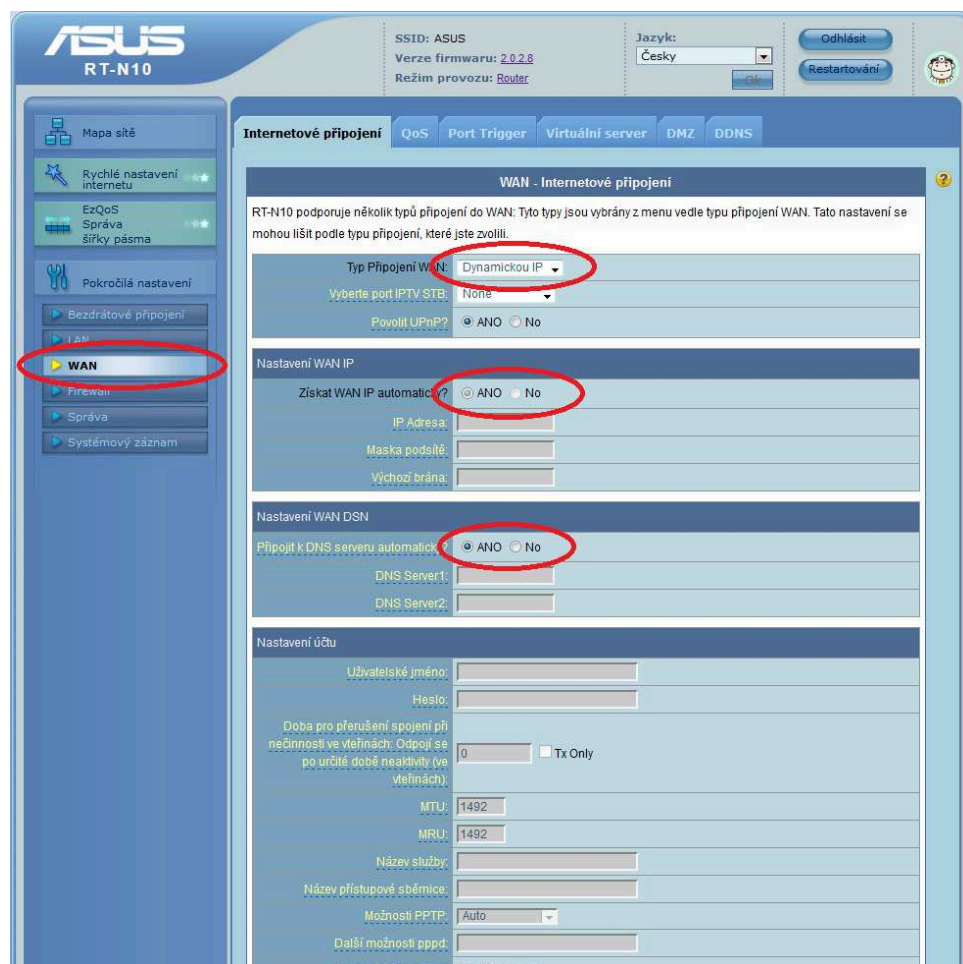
ASUS
RT-N10

SSID: ASUS
Verze firmwaru: 2.0.2.8
Režim provozu: Router

Jazyk:
Česky
Ok

Odhlásit
Restartování

Mapa sítě
Rychlé nastavení internetu
EzQoS Správa šířky pásma
Pokročilá nastavení
Bezdrátové připojení
LAN
WAN
Firewall
Správa
Systémový záznam

Internetové připojení | QoS | Port Trigger | Virtuální server | DMZ | DDNS

WAN - Internetové připojení

RT-N10 podporuje několik typů připojení do WAN: Tyto typy jsou vybrány z menu vedle typu připojení WAN. Tato nastavení se mohou lišit podle typu připojení, které jste zvolili.

| | |
|---|---|
| Typ Připojení WAN: | Dynamickou IP |
| Vyberte port IPTV STB: | None |
| Povolit UPnP? | ANO No |

Nastavení WAN IP

| | |
|---|---|
| Získat WAN IP automaticky? | ANO No |
| IP Adresa: | |
| Maska podsítě: | |
| Výchozí brána: | |

Nastavení WAN DSN

| | |
|---|---|
| Připojit k DNS serveru automaticky? | ANO No |
| DNS Server1: | |
| DNS Server2: | |

Nastavení účtu

| | |
|---|---|
| Uživatelské jméno: | |
| Heslo: | |
| Doba pro přerušení spojení při nečinnosti ve vteřinách: Odpojí se po určité době neaktivity (ve vteřinách): | 0 Tx Only |
| MTU: | 1492 |
| MRU: | 1492 |
| Název služby: | |
| Název přístupové sběrnice: | |
| Možnosti PPTP: | Auto |
| Další možnosti pppd: | |